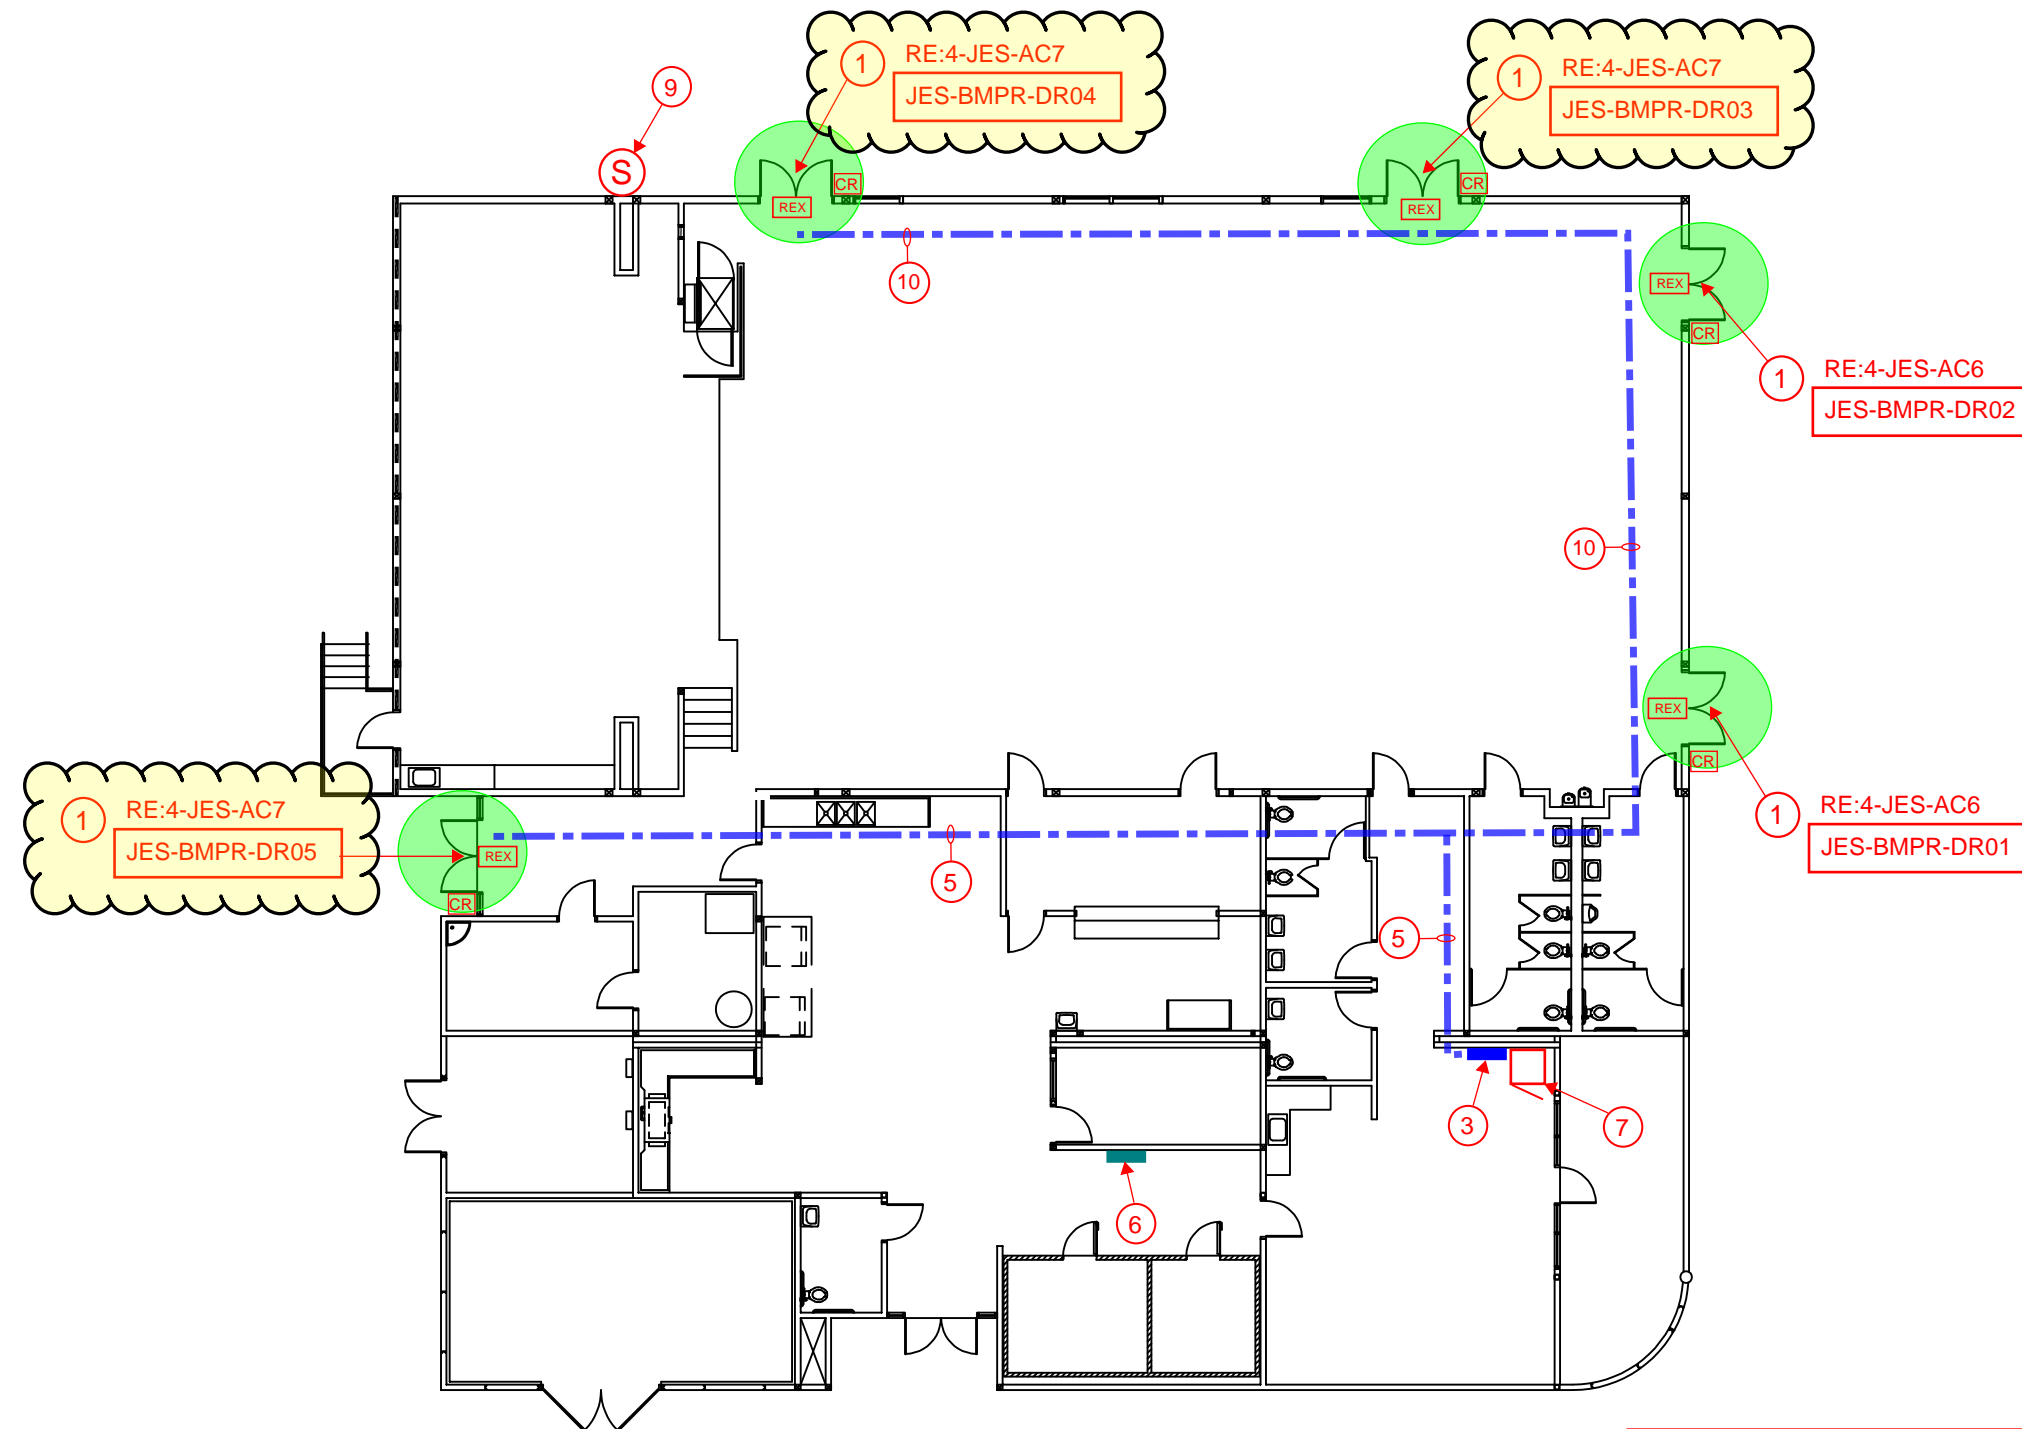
1
RE:4-JES-AC7
JES-BMPR-DR04

1
RE:4-JES-AC7
JES-BMPR-DR03

9

S

CR
REX

CR
REX

10

REX
CR

1
RE:4-JES-AC6
JES-BMPR-DR02

10

REX
CR

1
RE:4-JES-AC6
JES-BMPR-DR01

1
RE:4-JES-AC7
JES-BMPR-DR05

REX
CR

5

5

3

7

6